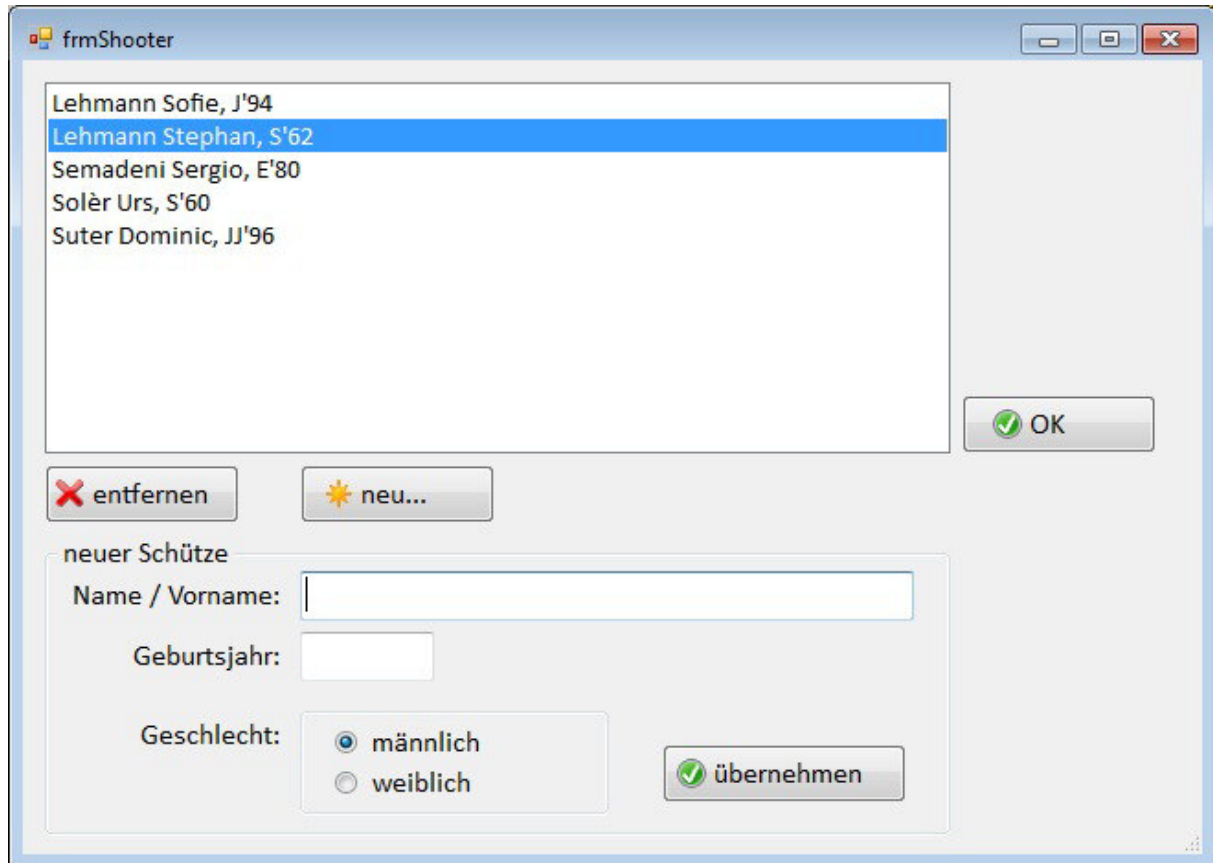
frmShooter

Lehmann Sofie, J'94
Lehmann Stephan, S'62
Semadeni Sergio, E'80
Solèr Urs, S'60
Suter Dominic, JJ'96

OK

entfernen

neu...

neuer Schütze

Name / Vorname:

Geburtsjahr:

Geschlecht:

männlich

weiblich

übernehmen